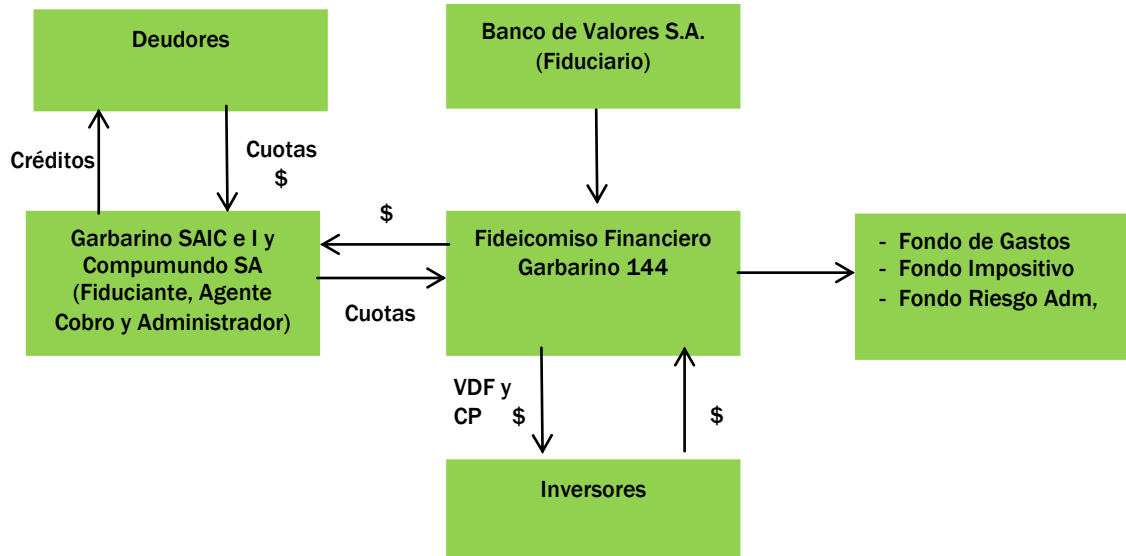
Deudores

Banco de Valores S.A. (Fiduciario)

Créditos

Cuotas $

$

Garbarino SAIC e I y Compumundo SA (Fiduciante, Agente Cobro y Administrador)

Cuotas

Fideicomiso Financiero Garbarino 144

- Fondo de Gastos
- Fondo Impositivo
- Fondo Riesgo Adm,

VDF y CP $

$

Inversores